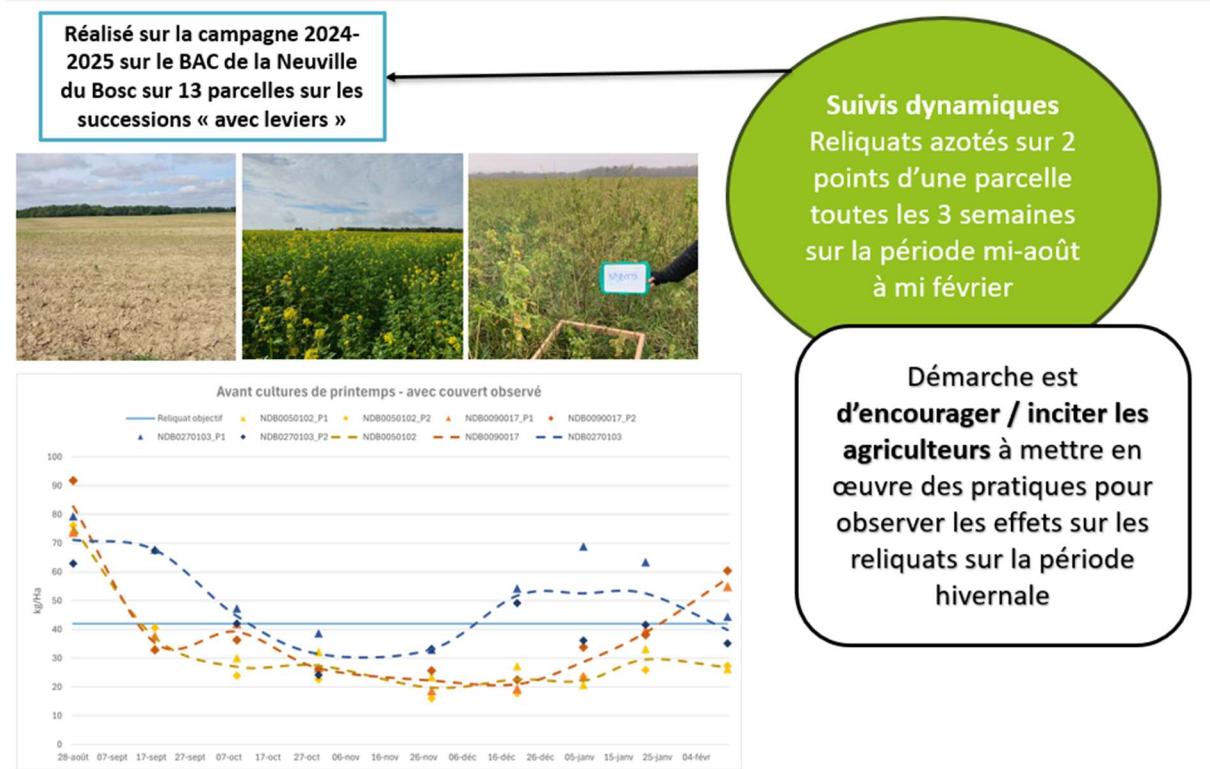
Réalisé sur la campagne 2024-2025 sur le BAC de la Neuville du Bosc sur 13 parcelles sur les successions « avec leviers »

Suivis dynamiques
Reliquats azotés sur 2 points d'une parcelle toutes les 3 semaines sur la période mi-août à mi février

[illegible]

Avant cultures de printemps - avec couvert observé

Reliquat objectif
NDB0050102_P1
NDB0050102_P2
NDB0090017_P1
NDB0090017_P2
NDB0270103_P1
NDB0270103_P2
NDB0050102
NDB0090017
NDB0270103

kg/Ha

100
90
80
70
60
50
40
30
20
10
0

28-août 07-sept 17-sept 27-sept 07-oct 17-oct 27-oct 06-nov 16-nov 26-nov 06-déc 16-déc 26-déc 05-janv 15-janv 25-janv 04-févr

Démarche est **d'encourager / inciter les agriculteurs** à mettre en œuvre des pratiques pour observer les effets sur les reliquats sur la période hivernale